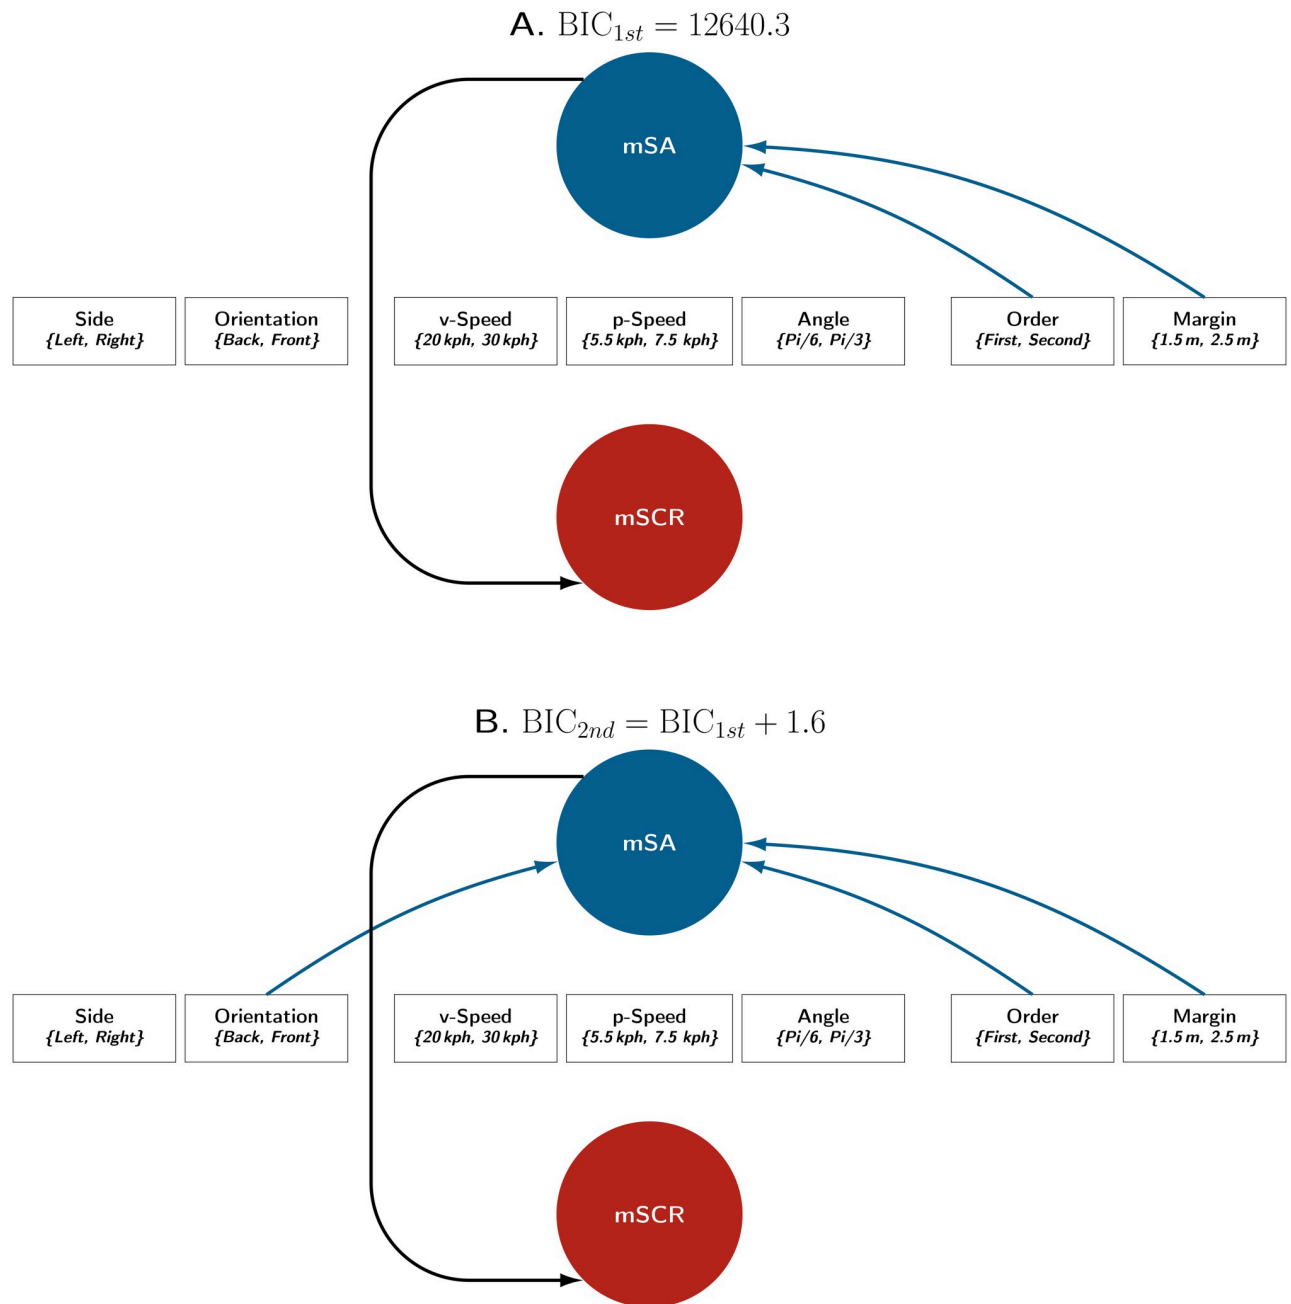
A. $\text{BIC}_{1st} = 12640.3$

mSA

Side
{Left, Right}

Orientation
{Back, Front}

v-Speed
{20 kph, 30 kph}

p-Speed
{5.5 kph, 7.5 kph}

Angle
{Pi/6, Pi/3}

Order
{First, Second}

Margin
{1.5 m, 2.5 m}

mSCR

B. $\text{BIC}_{2nd} = \text{BIC}_{1st} + 1.6$

mSA

Side
{Left, Right}

Orientation
{Back, Front}

v-Speed
{20 kph, 30 kph}

p-Speed
{5.5 kph, 7.5 kph}

Angle
{Pi/6, Pi/3}

Order
{First, Second}

Margin
{1.5 m, 2.5 m}

mSCR